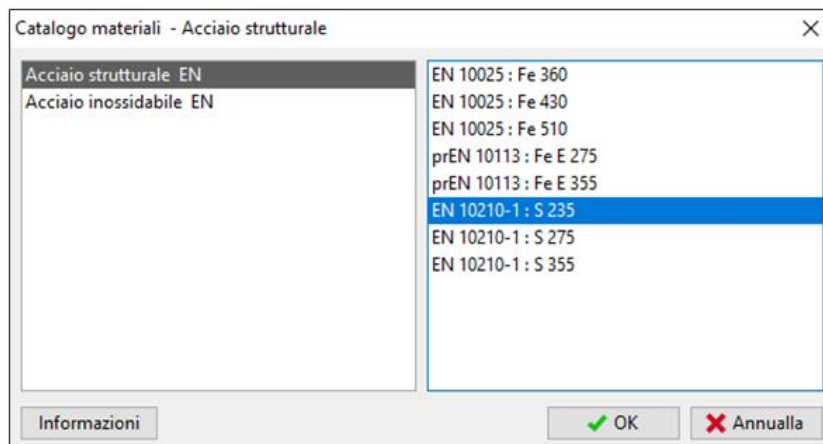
Catalogo materiali - Acciaio strutturale

Acciaio strutturale EN
Acciaio inossidabile EN

EN 10025 : Fe 360
EN 10025 : Fe 430
EN 10025 : Fe 510
prEN 10113 : Fe E 275
prEN 10113 : Fe E 355
EN 10210-1 : S 235
EN 10210-1 : S 275
EN 10210-1 : S 355

Informazioni

OK

Annulla